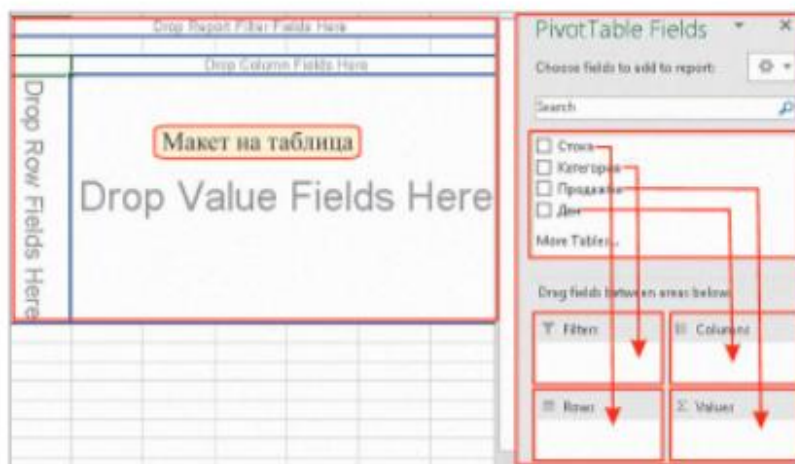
Drop Report Filter Fields Here

Drop Column Fields Here

Drop Row Fields Here

Макет на таблица

Drop Value Fields Here

PivotTable Fields

Choose fields to add to report:

Search

Стока

Категория

Продажби

Ден

More Tables...

Drag fields between areas below:

Filters

Columns

Rows

Σ Values